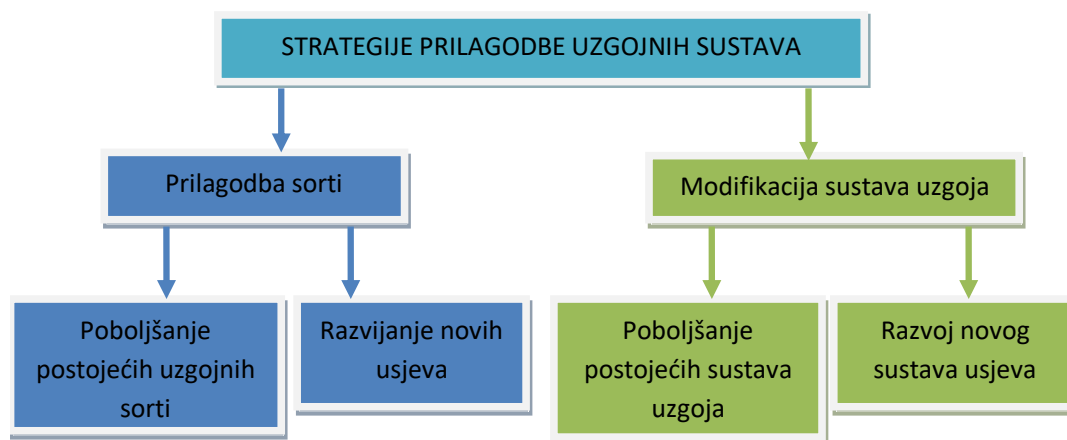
STRATEGIJE PRILAGODBE UZGOJNIH SUSTAVA

Prilagodba sorti

Modifikacija sustava uzgoja

Poboljšanje postojećih uzgojnih sorti

Razvijanje novih usjeva

Poboljšanje postojećih sustava uzgoja

Razvoj novog sustava usjeva